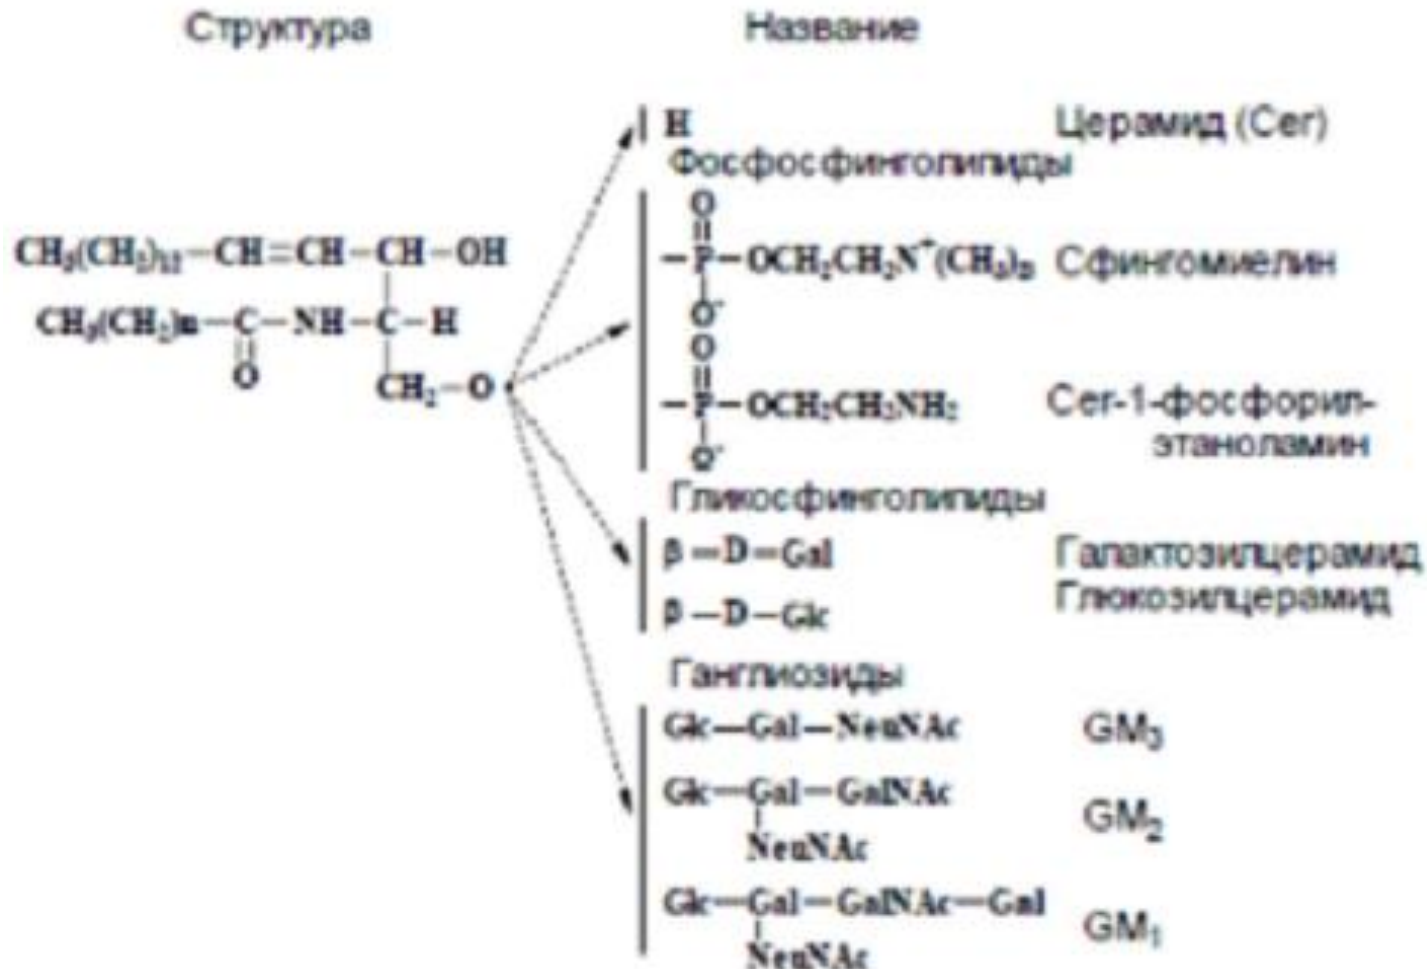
Структура

Название

$CH_3(CH_2)_{12}-CH=CH-CH-OH$

$CH_3(CH_2)n-C-NH-C-H$

O

$CH_2-O$

H

Церамид (Cer)

Фосфосфинголипиды

O

$-P-OCH_2CH_2N^+(CH_3)_3$

$O^-$

Сфингомиелин

O

$-P-OCH_2CH_2NH_2$

$O^-$

Cer-1-фосфорил-этаноламин

Гликосфинголипиды

β—D—Gal

Галактозилцерамид

β—D—Glc

Глюкозилцерамид

Ганглиозиды

Glc—Gal—NeuNAc

$GM_3$

Glc—Gal—GalNAc

NeuNAc

$GM_2$

Glc—Gal—GalNAc—Gal

NeuNAc

$GM_1$